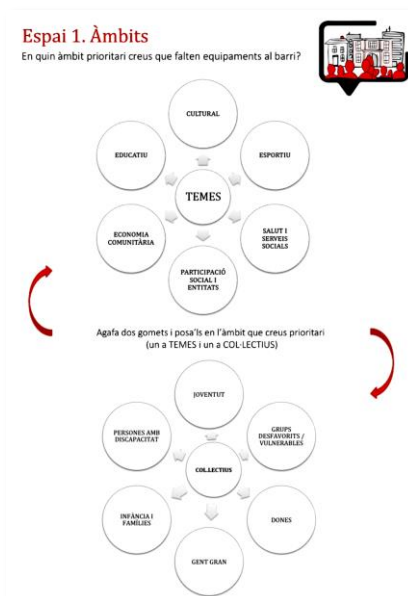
Espai 1. Àmbits
En quin àmbit prioritari creus que falten equipaments al barri?

CULTURAL
EDUCATIU
ESPORTIU
TEMES
ECONOMIA COMUNITÀRIA
SALUT I SERVEIS SOCIALS
PARTICIPACIÓ SOCIAL I ENTITATS

Agafa dos gomets i posa'ls en l'àmbit que creus prioritari (un a TEMES i un a COL·LECTIUS)

JOVENTUT
PERSONES AMB DISCAPACITAT
GRUPS DESFAVORITS / VULNERABLES
COL·LECTIUS
INFÀNCIA I FAMÍLIES
DONES
GENT GRAN